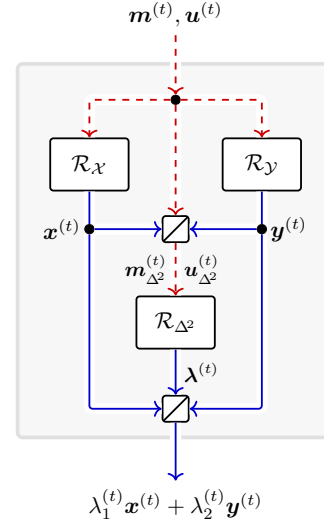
$\boldsymbol{m}^{(t)}, \boldsymbol{u}^{(t)}$

$\mathcal{R}_{\mathcal{X}}$

$\mathcal{R}_{\mathcal{Y}}$

$\boldsymbol{x}^{(t)}$

$\boldsymbol{y}^{(t)}$

$\boldsymbol{m}_{\Delta^2}^{(t)}$ $\boldsymbol{u}_{\Delta^2}^{(t)}$

$\mathcal{R}_{\Delta^2}$

$\boldsymbol{\lambda}^{(t)}$

$\lambda_1^{(t)}\boldsymbol{x}^{(t)} + \lambda_2^{(t)}\boldsymbol{y}^{(t)}$